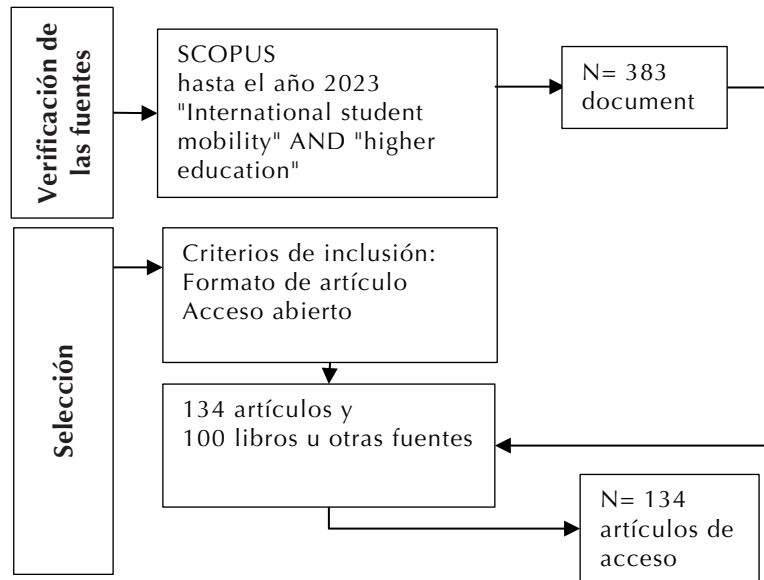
Verificación de las fuentes

SCOPUS
hasta el año 2023
"International student mobility" AND "higher education"

N= 383
document

Selección

Criterios de inclusión:
Formato de artículo
Acceso abierto

134 artículos y
100 libros u otras fuentes

N= 134
artículos de
acceso